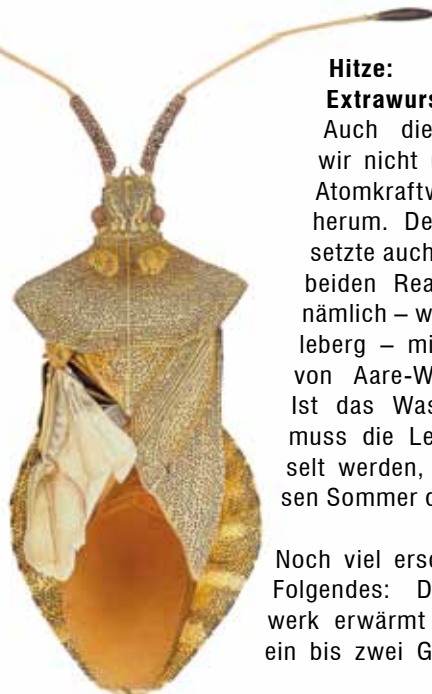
Hitze: Extrawurs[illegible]

Auch die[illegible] wir nicht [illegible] Atomkraftw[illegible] herum. De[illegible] setzte auch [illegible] beiden Rea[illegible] nämlich – w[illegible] leberg – mi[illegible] von Aare-W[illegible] Ist das Was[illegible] muss die Le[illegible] selt werden, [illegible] sen Sommer d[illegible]

Noch viel ersc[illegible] Folgendes: D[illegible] werk erwärmt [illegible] ein bis zwei G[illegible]